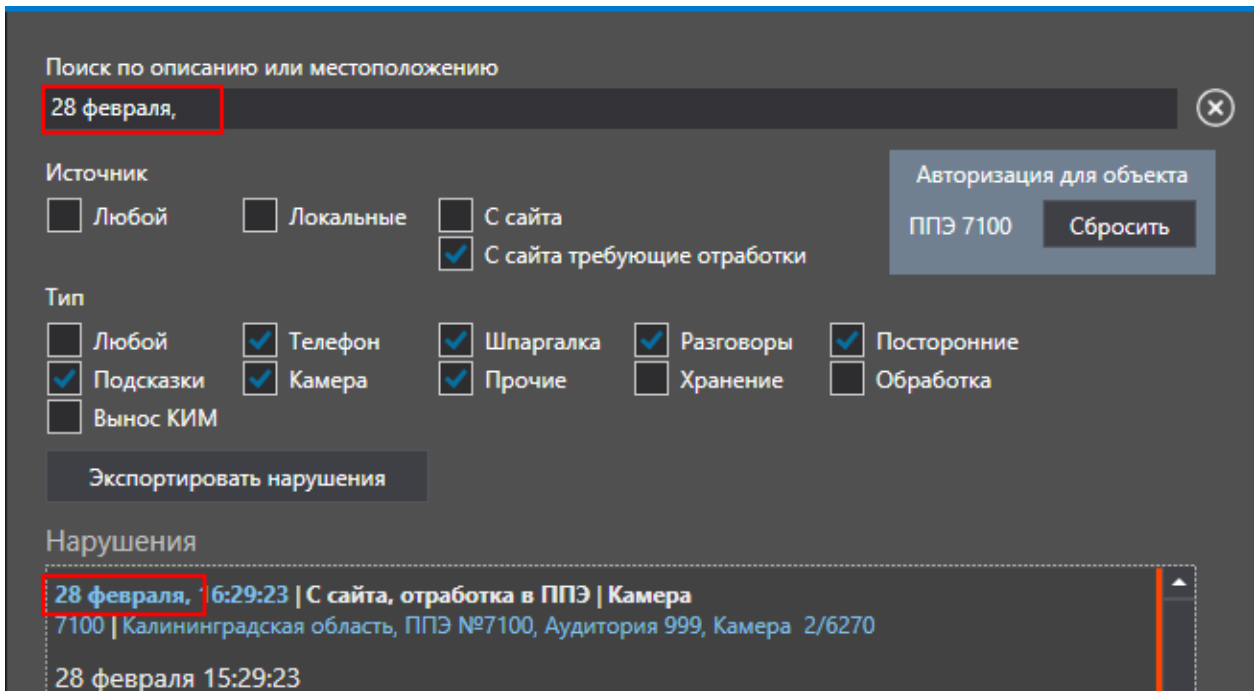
Поиск по описанию или местоположению

28 февраля,

Источник

Любой

Локальные

С сайта

С сайта требующие отработки

Авторизация для объекта

ППЭ 7100

Сбросить

Тип

Любой

Телефон

Шпаргалка

Разговоры

Посторонние

Подсказки

Камера

Прочие

Хранение

Обработка

Вынос КИМ

Экспортировать нарушения

Нарушения

28 февраля, 16:29:23 | С сайта, отработка в ППЭ | Камера
7100 | Калининградская область, ППЭ №7100, Аудитория 999, Камера 2/6270

28 февраля 15:29:23